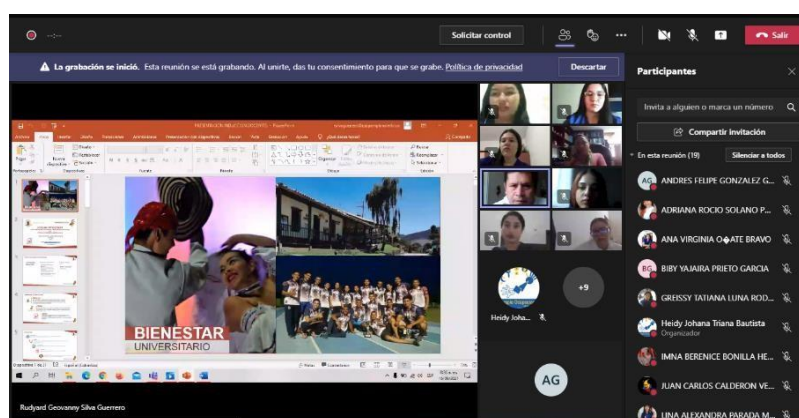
Solicitar control

Salir

La grabación se inició. Esta reunión se está grabando. Al unirte, das tu consentimiento para que se grabe. Política de privacidad

Descartar

Participantes

Invita a alguien o marca un número

Compartir invitación

En esta reunión (19)

Silenciar a todos

AG ANDRES FELIPE GONZALEZ G...

ADRIANA ROCIO SOLANO P...

ANA VIRGINIA O�ATE BRAVO

BG BIBY YAJAIRA PRIETO GARCIA

GREISSY TATIANA LUNA ROD...

Heidy Johana Triana Bautista
Organizador

IMNA BERENICE BONILLA HE...

JUAN CARLOS CALDERON VE...

LINA ALEXANDRA PARADA M...

+9

Heidy Joha...

AG

BIENESTAR
UNIVERSITARIO

Rudyard Geovanny Silva Guerrero